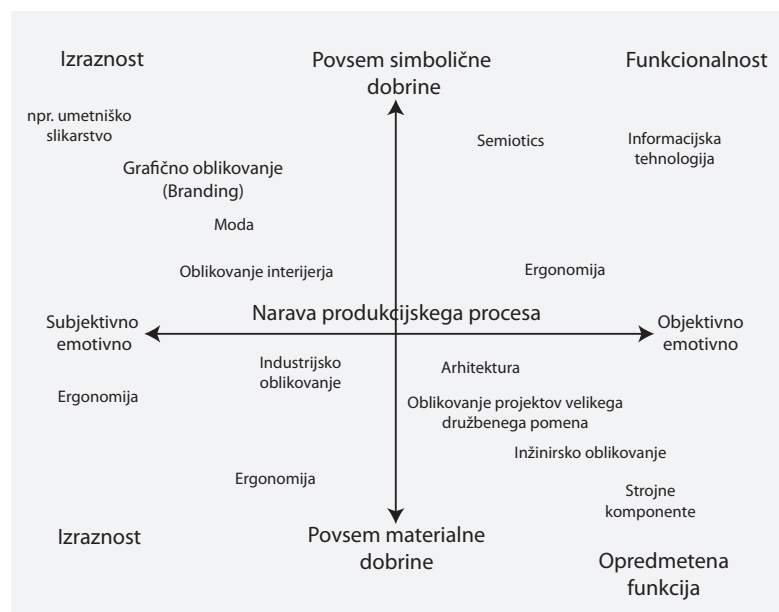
Izraznost

Povsem simbolične dobrine

Funkcionalnost

npr. umetniško slikarstvo

Semiotics

Informacijska tehnologija

Grafično oblikovanje (Branding)

Moda

Oblikovanje interijerja

Ergonomija

Subjektivno emotivno

Narava produkcijskega procesa

Objektivno emotivno

Industrijsko oblikovanje

Arhitektura

Ergonomija

Oblikovanje projektov velikega družbenega pomena

Inžinirsko oblikovanje

Ergonomija

Strojne komponente

Izraznost

Povsem materialne dobrine

Opredmetena funkcija